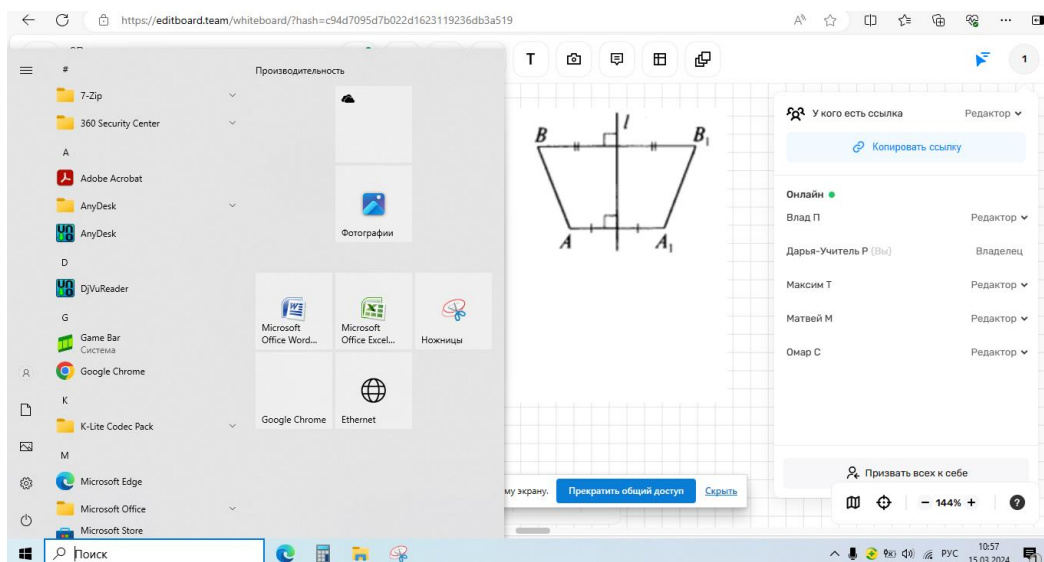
https://editboard.team/whiteboard/?hash=c94d7095d7b022d1623119236db3a519

T

1

#

7-Zip

360 Security Center

A

Adobe Acrobat

AnyDesk

AnyDesk

D

DjVuReader

G

Game Bar
Система

Google Chrome

K

K-Lite Codec Pack

M

Microsoft Edge

Microsoft Office

Microsoft Store

Производительность

Фотографии

Microsoft Office Word...

Microsoft Office Excel...

Ножницы

Google Chrome

Ethernet

$B$ $l$ $B_1$

$A$ $A_1$

У кого есть ссылка Редактор

Копировать ссылку

Онлайн

Влад П Редактор

Дарья-Учитель Р (Вы) Владелец

Максим Т Редактор

Матвей М Редактор

Омар С Редактор

Призвать всех к себе

− 144% +

?

му экрану. Прекратить общий доступ Скрыть

Поиск

РУС 10:57 15.03.2024